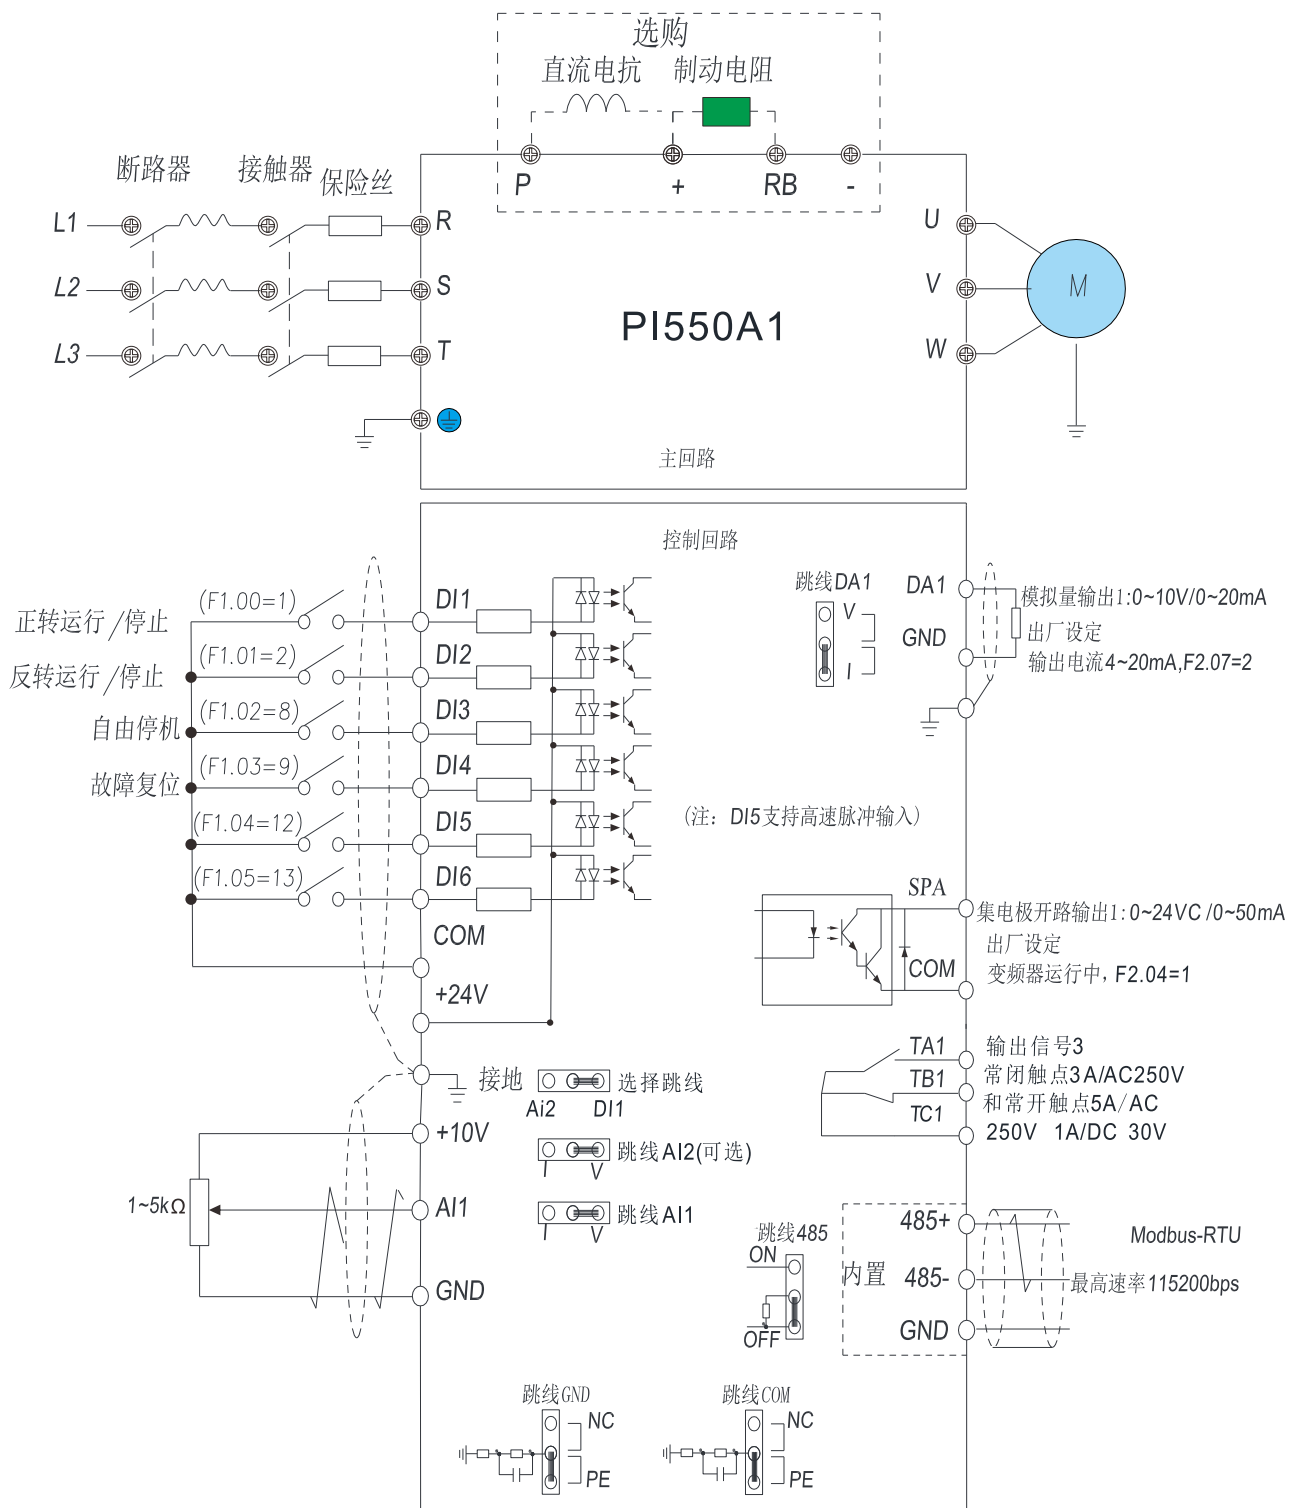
选购
直流电抗 制动电阻
P + RB -
断路器 接触器 保险丝
L1
L2
L3
R
S
T
U
V
W
M
PI550A1
主回路

控制回路
正转运行 /停止 (F1.00=1) DI1
反转运行 /停止 (F1.01=2) DI2
自由停机 (F1.02=8) DI3
故障复位 (F1.03=9) DI4
(F1.04=12) DI5
(F1.05=13) DI6
COM
+24V
接地
+10V
AI1
GND
1~5kΩ
选择跳线
Ai2 DI1
跳线AI2(可选)
I V
跳线AI1
I V
跳线DA1
V
I
DA1
GND
模拟量输出1:0~10V/0~20mA
出厂设定
输出电流4~20mA,F2.07=2
(注：DI5支持高速脉冲输入)
SPA
集电极开路输出1:0~24VC /0~50mA
出厂设定
COM
变频器运行中，F2.04=1
TA1
TB1
TC1
输出信号3
常闭触点3A/AC250V
和常开触点5A/AC
250V 1A/DC 30V
跳线485
ON
OFF
内置
485+
485-
GND
Modbus-RTU
最高速率115200bps
跳线GND
NC
PE
跳线COM
NC
PE